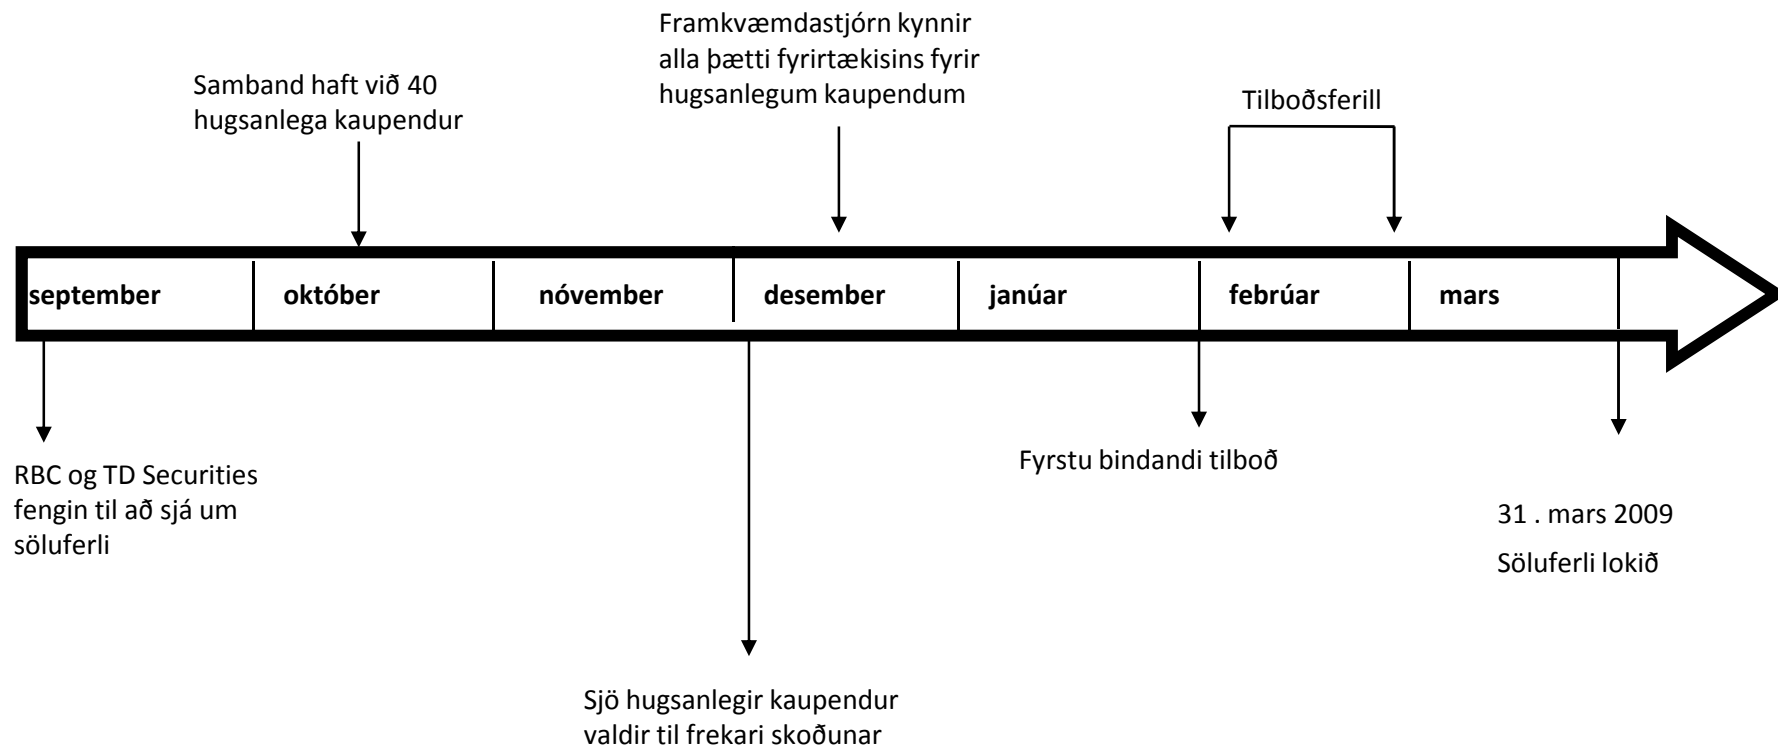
Framkvæmdastjórn kynnir alla þætti fyrirtækisins fyrir hugsanlegum kaupendum

Samband haft við 40 hugsanlega kaupendur

Tilboðsferill

september

október

nóvember

desember

janúar

febrúar

mars

RBC og TD Securities fengin til að sjá um söluferli

Fyrstu bindandi tilboð

31 . mars 2009

Söluferli lokið

Sjö hugsanlegir kaupendur valdir til frekari skoðunar